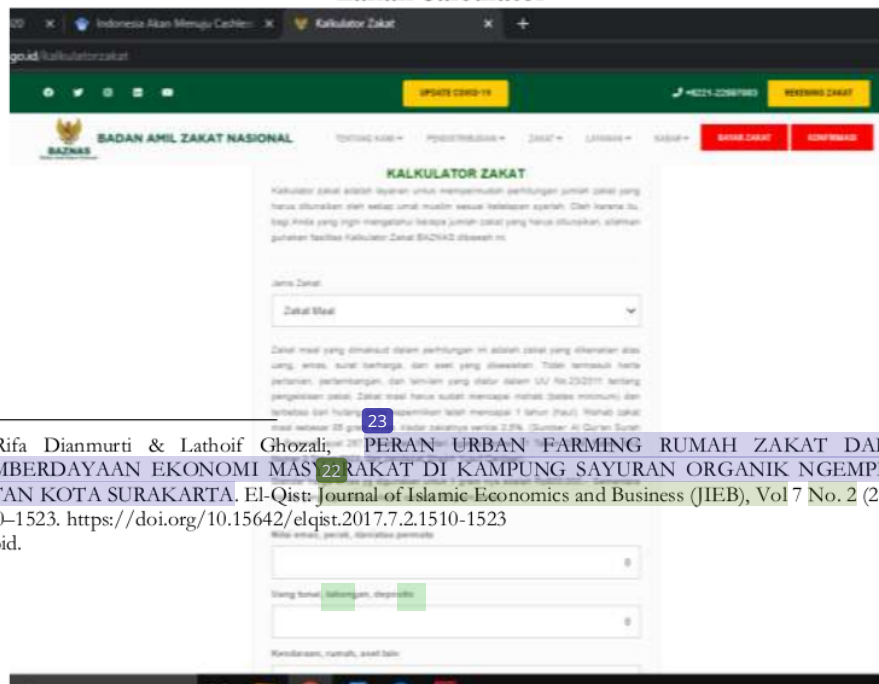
Indonesia Akan Menuju Cashle ×
Kalkulator Zakat ×
go.id/kalkulatorzakat

UPDATE COVID-19
+6221-22667083
REKENING ZAKAT

BADAN AMIL ZAKAT NASIONAL
BAZNAS
TENTANG KAMI
PENDISTRIBUSIAN
ZAKAT
LAYANAN
KABAR
BAYAR ZAKAT
KONFIRMASI

KALKULATOR ZAKAT

Kalkulator zakat adalah layanan untuk mempermudah perhitungan jumlah zakat yang harus ditunaikan oleh setiap umat muslim sesuai ketetapan syariah. Oleh karena itu, bagi Anda yang ingin mengetahui berapa jumlah zakat yang harus ditunaikan, silahkan gunakan fasilitas Kalkulator Zakat BAZNAS dibawah ini.

Jenis Zakat

Zakat Maal

Zakat maal yang dimaksud dalam perhitungan ini adalah zakat yang dikenakan atas uang, emas, surat berharga, dan aset yang disewakan. Tidak termasuk harta pertanian, pertambangan, dan lain-lain yang diatur dalam UU No.23/2011 tentang pengelolaan zakat. Zakat maal harus sudah mencapai nishab (batas minimum) dan terbebas dari hutang serta kepemilikan telah mencapai 1 tahun (haul). Nishab zakat maal sebesar 85 gram emas. Kadar zakatnya sebesar 2,5%.

23
Rifa Dianmurti & Lathoif Ghozali, PERAN URBAN FARMING RUMAH ZAKAT DAL MBERDAYAAN EKONOMI MAS 22 RAKAT DI KAMPUNG SAYURAN ORGANIK NGEMPL TAN KOTA SURAKARTA. El-Qist: Journal of Islamic Economics and Business (JIEB), Vol 7 No. 2 (2 0–1523. https://doi.org/10.15642/elqist.2017.7.2.1510-1523
bid.

Nilai emas, perak, dan/atau permata

0

Uang tunai, tabungan, deposito

0

Kendaraan, rumah, aset lain